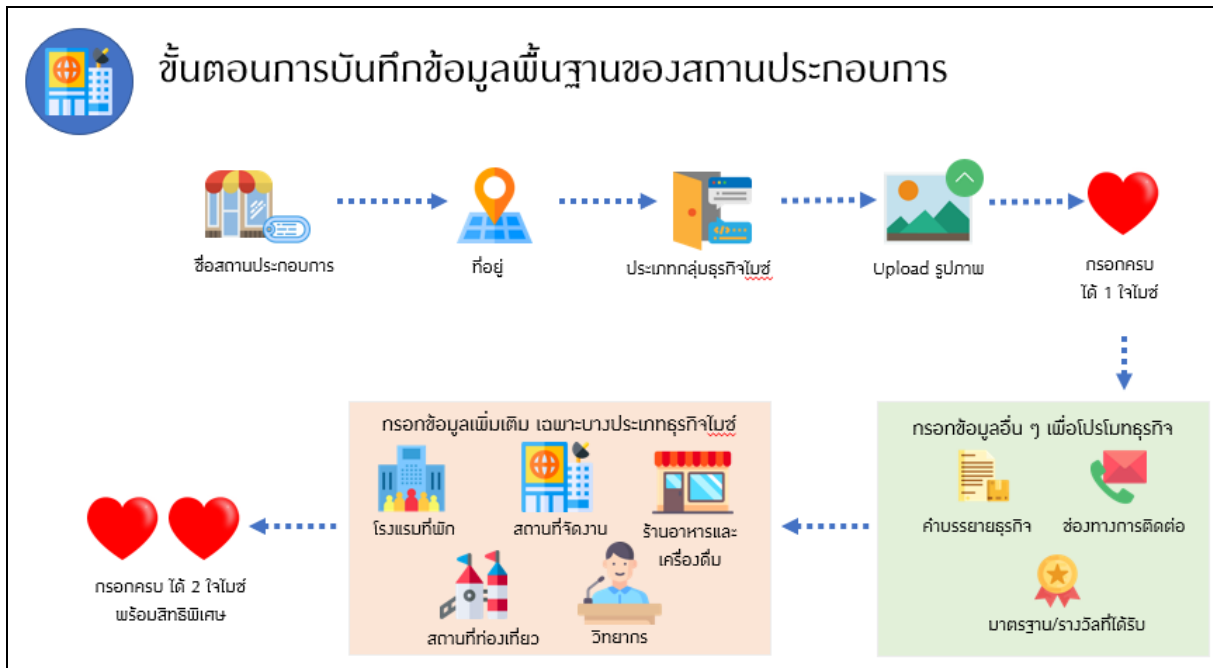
ขั้นตอนการบันทึกข้อมูลพื้นฐานของสถานประกอบการ

ชื่อสถานประกอบการ

ที่อยู่

ประเภทกลุ่มธุรกิจไมซ์

Upload รูปภาพ

กรอกครบ
ได้ 1 ใจไมซ์

กรอกข้อมูลอื่น ๆ เพื่อโปรโมทธุรกิจ

คำบรรยายธุรกิจ

ช่องทางการติดต่อ

มาตรฐาน/รางวัลที่ได้รับ

กรอกข้อมูลเพิ่มเติม เฉพาะบางประเภทธุรกิจไมซ์

โรงแรมที่พัก

สถานที่จัดงาน

ร้านอาหารและเครื่องดื่ม

สถานที่ท่องเที่ยว

วิทยากร

กรอกครบ ได้ 2 ใจไมซ์
พร้อมสิทธิพิเศษ